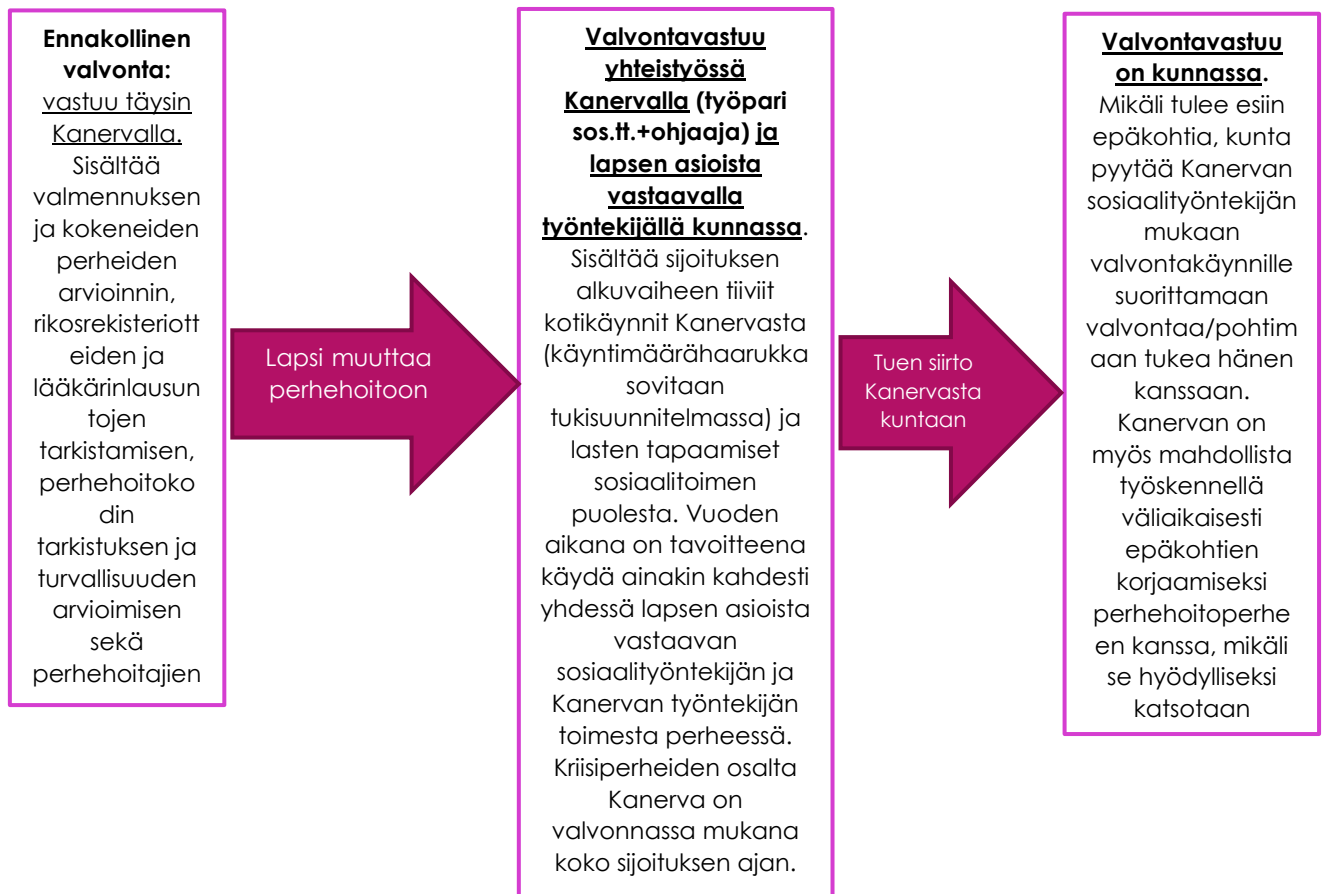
**Ennakollinen valvonta:** vastuu täysin Kanervalla. Sisältää valmennuksen ja kokeneiden perheiden arvioinnin, rikosrekisteriotteiden ja lääkärinlausuntojen tarkistamisen, perhehoitokodin tarkistuksen ja turvallisuuden arvioimisen sekä perhehoitajien

Lapsi muuttaa perhehoitoon

**Valvontavastuu yhteistyössä Kanervalla (työpari sos.tt.+ohjaaja) ja lapsen asioista vastaavalla työntekijällä kunnassa**. Sisältää sijoituksen alkuvaiheen tiiviit kotikäynnit Kanervasta (käyntimäärähaarukka sovitaan tukisuunnitelmassa) ja lasten tapaamiset sosiaalitoimen puolesta. Vuoden aikana on tavoitteena käydä ainakin kahdesti yhdessä lapsen asioista vastaavan sosiaalityöntekijän ja Kanervan työntekijän toimesta perheessä. Kriisiperheiden osalta Kanerva on valvonnassa mukana koko sijoituksen ajan.

Tuen siirto Kanervasta kuntaan

**Valvontavastuu on kunnassa.** Mikäli tulee esiin epäkohtia, kunta pyytää Kanervan sosiaalityöntekijän mukaan valvontakäynnille suorittamaan valvontaa/pohtimaan tukea hänen kanssaan. Kanervan on myös mahdollista työskennellä väliaikaisesti epäkohtien korjaamiseksi perhehoitoperheen kanssa, mikäli se hyödylliseksi katsotaan